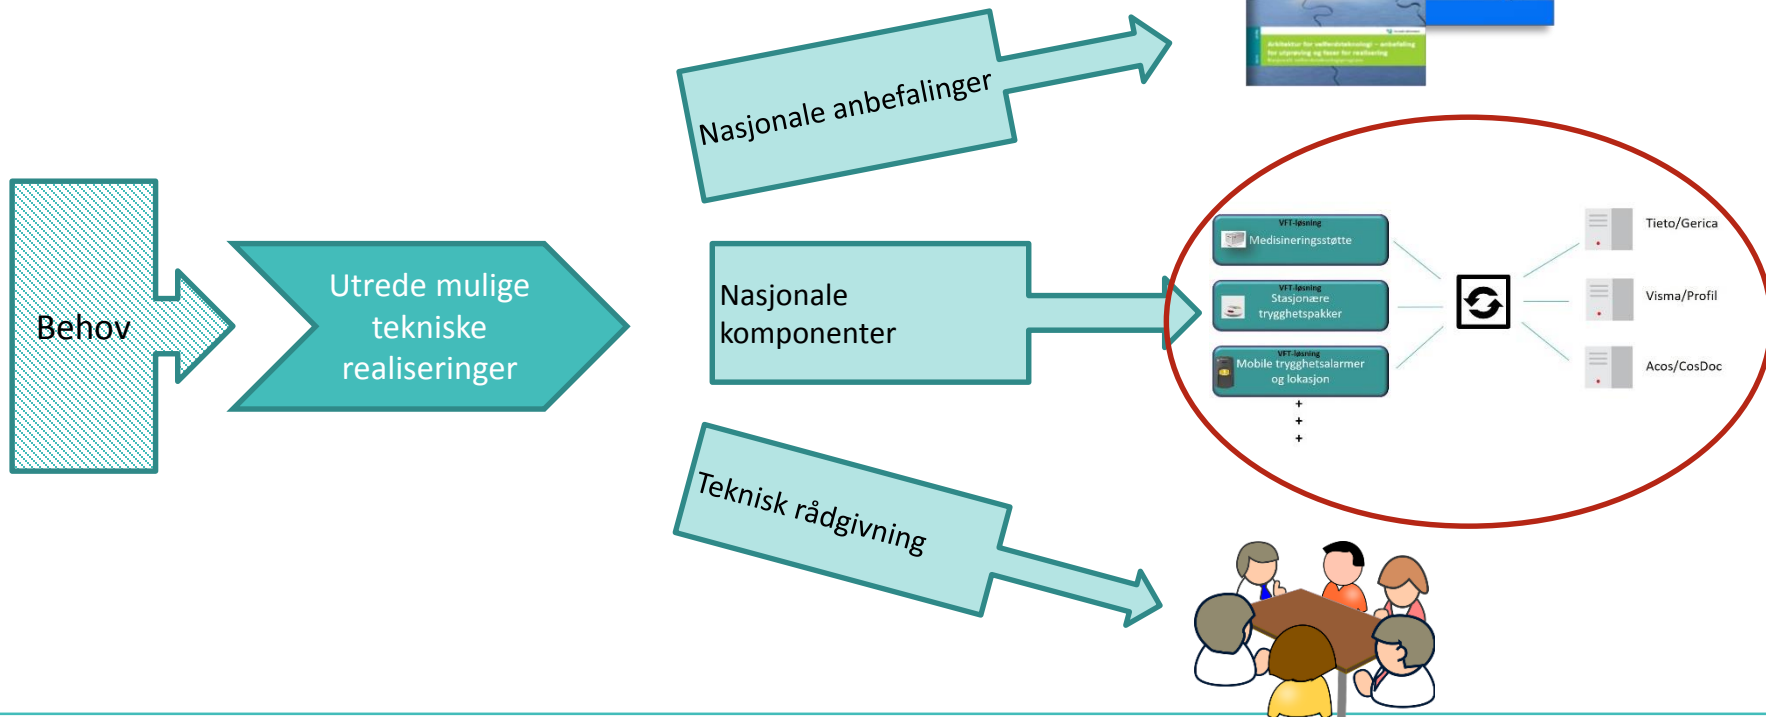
Behov

Utrede mulige tekniske realiseringer

Nasjonale anbefalinger

Arkitektur for velferdsteknologi – anbefaling for utprøving og faser for realisering

Nasjonale komponenter

Teknisk rådgivning

VFT-løsning
Medisineringsstøtte

VFT-løsning
Stasjonære trygghetspakker

VFT-løsning
Mobile trygghetsalarmer og lokasjon

+
+
+

Tieto/Gerica

Visma/Profil

Acos/CosDoc